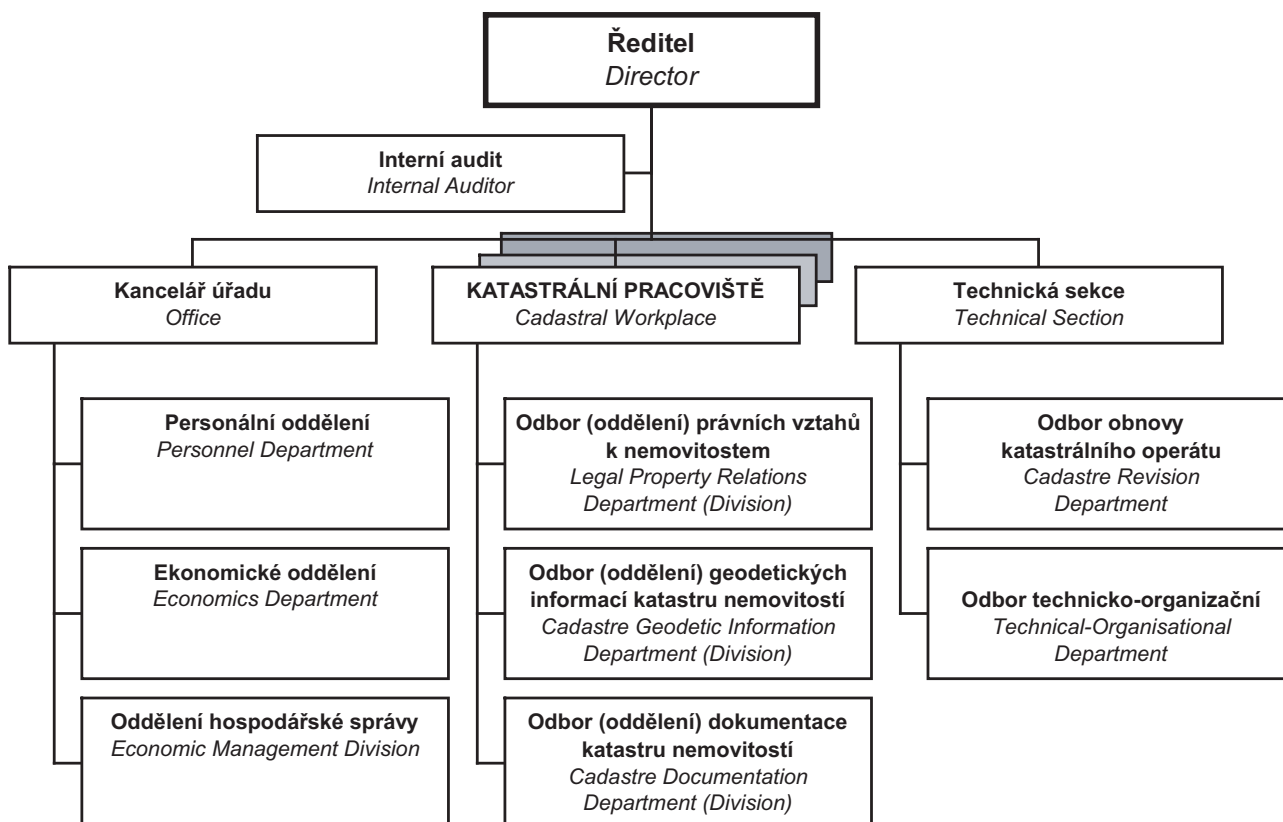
Ředitel
*Director*

Interní audit
*Internal Auditor*

Kancelář úřadu
*Office*

KATASTRÁLNÍ PRACOVIŠTĚ
*Cadastral Workplace*

Technická sekce
*Technical Section*

Personální oddělení
*Personnel Department*

Ekonomické oddělení
*Economics Department*

Oddělení hospodářské správy
*Economic Management Division*

Odbor (oddělení) právních vztahů k nemovitostem
*Legal Property Relations Department (Division)*

Odbor (oddělení) geodetických informací katastru nemovitostí
*Cadastre Geodetic Information Department (Division)*

Odbor (oddělení) dokumentace katastru nemovitostí
*Cadastre Documentation Department (Division)*

Odbor obnovy katastrálního operátu
*Cadastre Revision Department*

Odbor technicko-organizační
*Technical-Organisational Department*